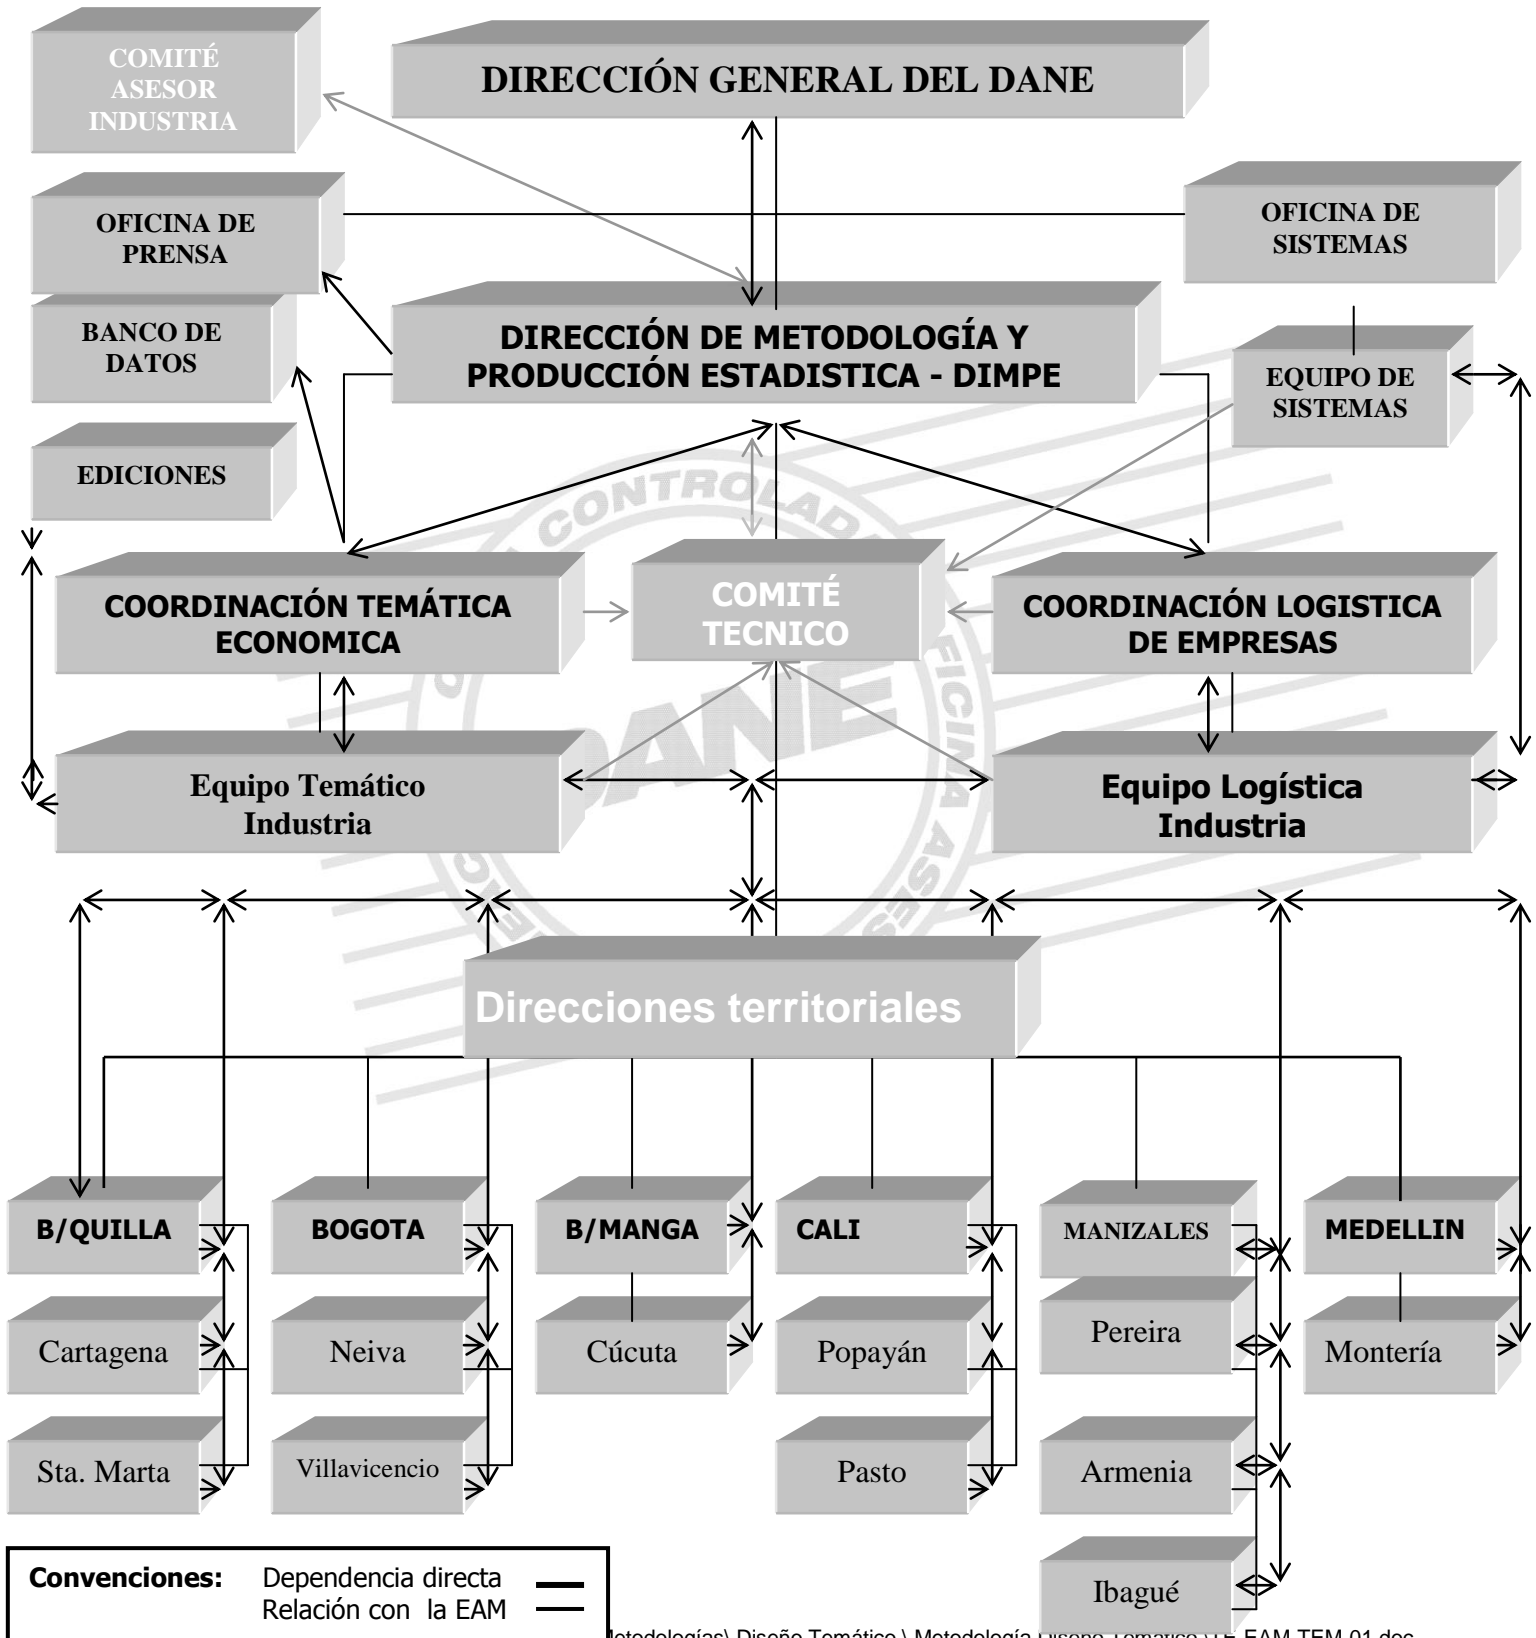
COMITÉ ASESOR INDUSTRIA

DIRECCIÓN GENERAL DEL DANE

OFICINA DE PRENSA

OFICINA DE SISTEMAS

BANCO DE DATOS

DIRECCIÓN DE METODOLOGÍA Y PRODUCCIÓN ESTADISTICA - DIMPE

EQUIPO DE SISTEMAS

EDICIONES

COORDINACIÓN TEMÁTICA ECONOMICA

COMITÉ TECNICO

COORDINACIÓN LOGISTICA DE EMPRESAS

Equipo Temático Industria

Equipo Logística Industria

Direcciones territoriales

B/QUILLA

BOGOTA

B/MANGA

CALI

MANIZALES

MEDELLIN

Cartagena

Neiva

Cúcuta

Popayán

Pereira

Montería

Sta. Marta

Villavicencio

Pasto

Armenia

Ibagué

CONTROLADA OFICINA ASESORA DANE

Convenciones: Dependencia directa
Relación con la EAM

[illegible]etodologías\ Diseño Temático \ Metodología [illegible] EAM TEM 01.doc